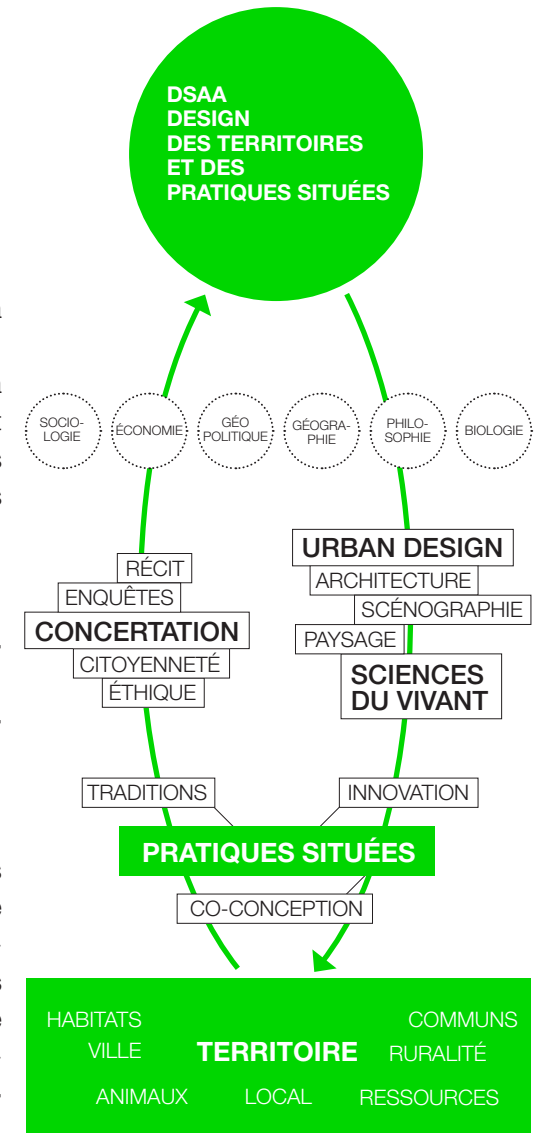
DSAA
DESIGN
DES TERRITOIRES
ET DES
PRATIQUES SITUÉES

SOCIO-LOGIE

ÉCONOMIE

GÉO POLITIQUE

GÉOGRA-PHIE

PHILO-SOPHIE

BIOLOGIE

RÉCIT
ENQUÊTES
CONCERTATION
CITOYENNETÉ
ÉTHIQUE

URBAN DESIGN
ARCHITECTURE
SCÉNOGRAPHIE
PAYSAGE
SCIENCES DU VIVANT

TRADITIONS
INNOVATION

PRATIQUES SITUÉES

CO-CONCEPTION

HABITATS
COMMUNS
VILLE
TERRITOIRE
RURALITÉ
ANIMAUX
LOCAL
RESSOURCES